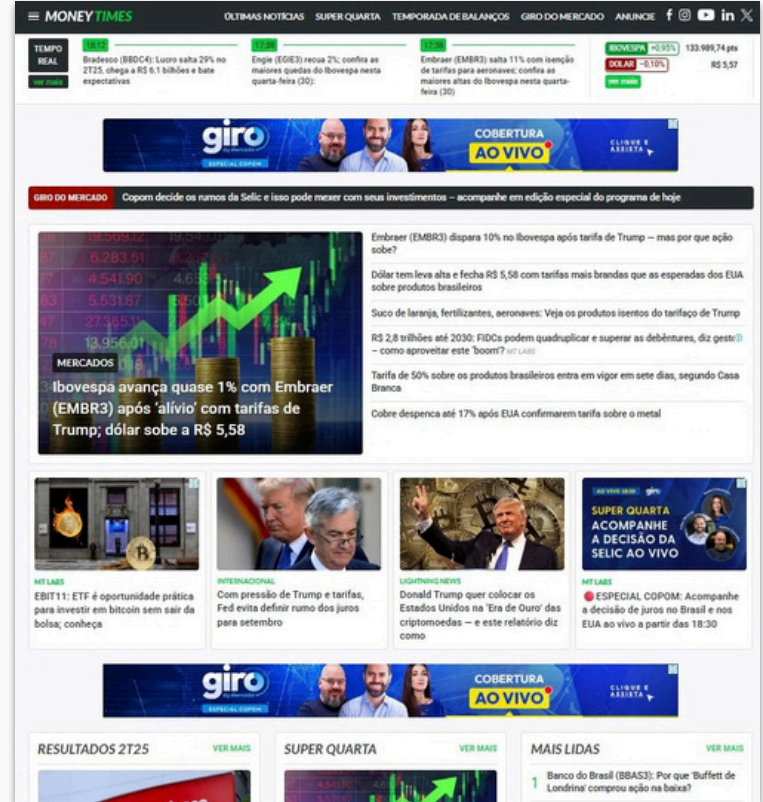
MONEY TIMES

ÚLTIMAS NOTÍCIAS SUPER QUARTA TEMPORADA DE BALANÇOS GIRO DO MERCADO ANUNCIE

TEMPO REAL
ver mais

18:12
Bradesco (BBDC4): Lucro salta 29% no 2T25, chega a R$ 6,1 bilhões e bate expectativas

17:28
Engie (EGIE3) recua 2%; confira as maiores quedas do Ibovespa nesta quarta-feira (30):

17:38
Embraer (EMBR3) salta 11% com isenção de tarifas para aeronaves; confira as maiores altas do Ibovespa nesta quarta-feira (30)

IBOVESPA +0,95% 133.989,74 pts
DÓLAR -0,10% R$ 5,57
ver mais

giro ESPECIAL COPOM COBERTURA AO VIVO CLIQUE E ASSISTA

GIRO DO MERCADO Copom decide os rumos da Selic e isso pode mexer com seus investimentos – acompanhe em edição especial do programa de hoje

MERCADOS
Ibovespa avança quase 1% com Embraer (EMBR3) após 'alívio' com tarifas de Trump; dólar sobe a R$ 5,58

Embraer (EMBR3) dispara 10% no Ibovespa após tarifa de Trump — mas por que ação sobe?

Dólar tem leva alta e fecha R$ 5,58 com tarifas mais brandas que as esperadas dos EUA sobre produtos brasileiros

Suco de laranja, fertilizantes, aeronaves: Veja os produtos isentos do tarifaço de Trump

R$ 2,8 trilhões até 2030: FIDCs podem quadruplicar e superar as debêntures, diz gesto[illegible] – como aproveitar este 'boom'? MT LABS

Tarifa de 50% sobre os produtos brasileiros entra em vigor em sete dias, segundo Casa Branca

Cobre despenca até 17% após EUA confirmarem tarifa sobre o metal

MT LABS
EBIT11: ETF é oportunidade prática para investir em bitcoin sem sair da bolsa; conheça

INTERNACIONAL
Com pressão de Trump e tarifas, Fed evita definir rumo dos juros para setembro

LIGHTNING NEWS
Donald Trump quer colocar os Estados Unidos na 'Era de Ouro' das criptomoedas — e este relatório diz como

SUPER QUARTA ACOMPANHE A DECISÃO DA SELIC AO VIVO
MT LABS
ESPECIAL COPOM: Acompanhe a decisão de juros no Brasil e nos EUA ao vivo a partir das 18:30

giro ESPECIAL COPOM COBERTURA AO VIVO CLIQUE E ASSISTA

RESULTADOS 2T25 VER MAIS
SUPER QUARTA VER MAIS
MAIS LIDAS VER MAIS
1 Banco do Brasil (BBAS3): Por que 'Buffett de Londrina' comprou ação na baixa?